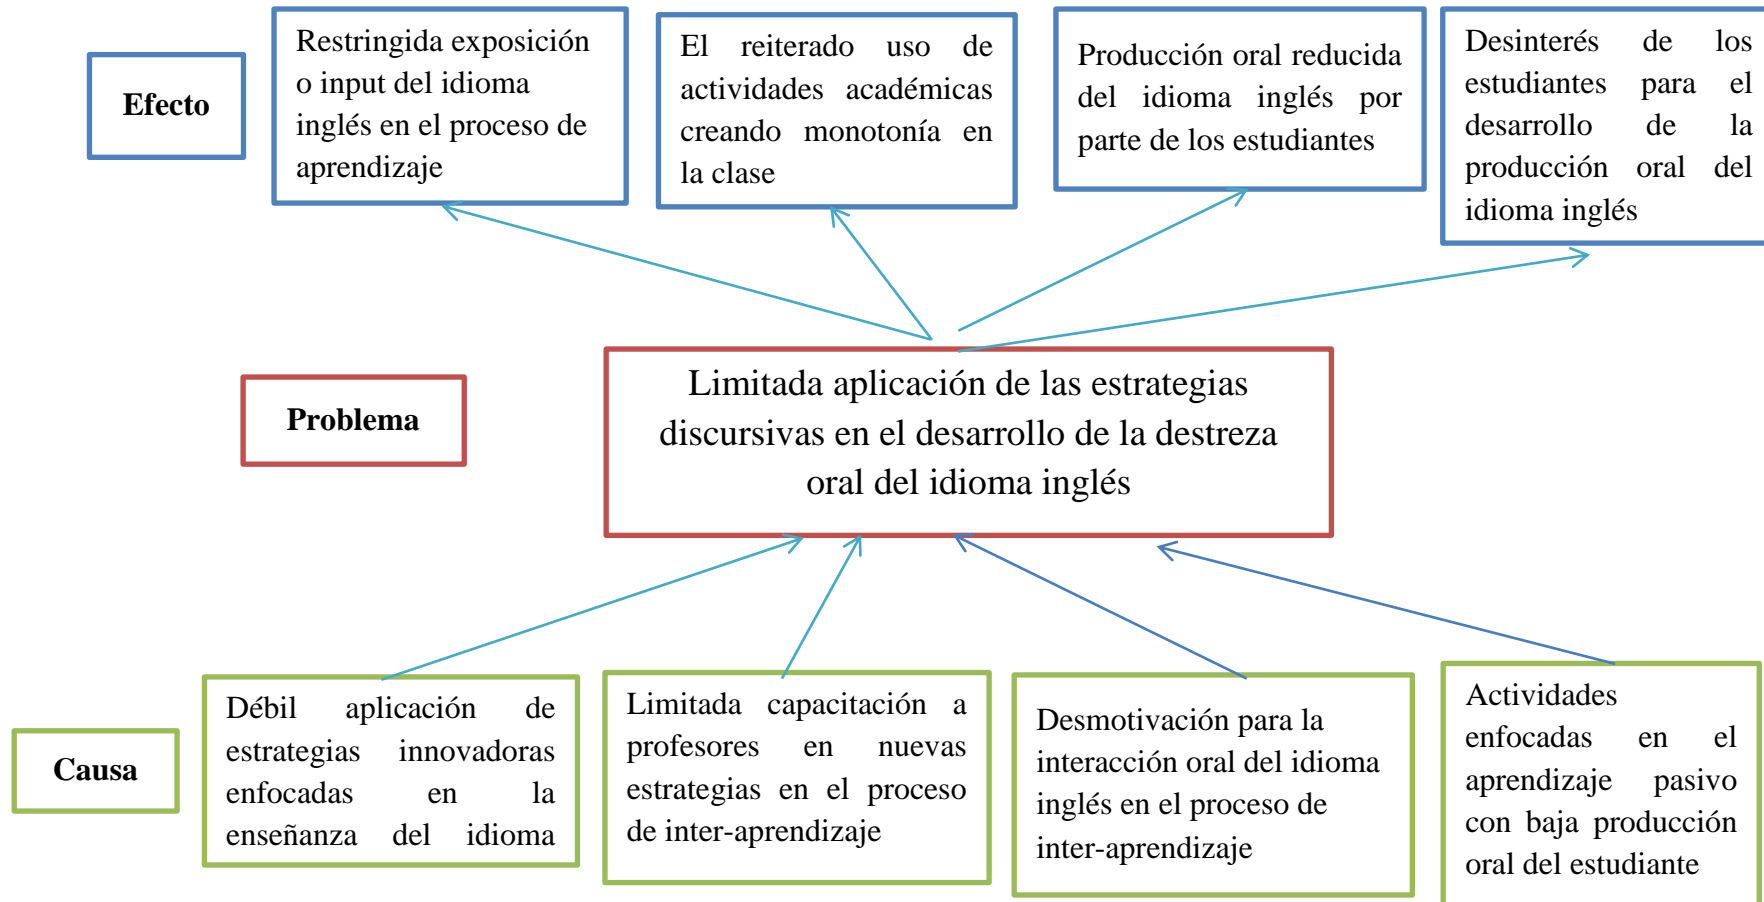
Efecto

Restringida exposición o input del idioma inglés en el proceso de aprendizaje

El reiterado uso de actividades académicas creando monotonía en la clase

Producción oral reducida del idioma inglés por parte de los estudiantes

Desinterés de los estudiantes para el desarrollo de la producción oral del idioma inglés

Problema

Limitada aplicación de las estrategias discursivas en el desarrollo de la destreza oral del idioma inglés

Causa

Débil aplicación de estrategias innovadoras enfocadas en la enseñanza del idioma

Limitada capacitación a profesores en nuevas estrategias en el proceso de inter-aprendizaje

Desmotivación para la interacción oral del idioma inglés en el proceso de inter-aprendizaje

Actividades enfocadas en el aprendizaje pasivo con baja producción oral del estudiante